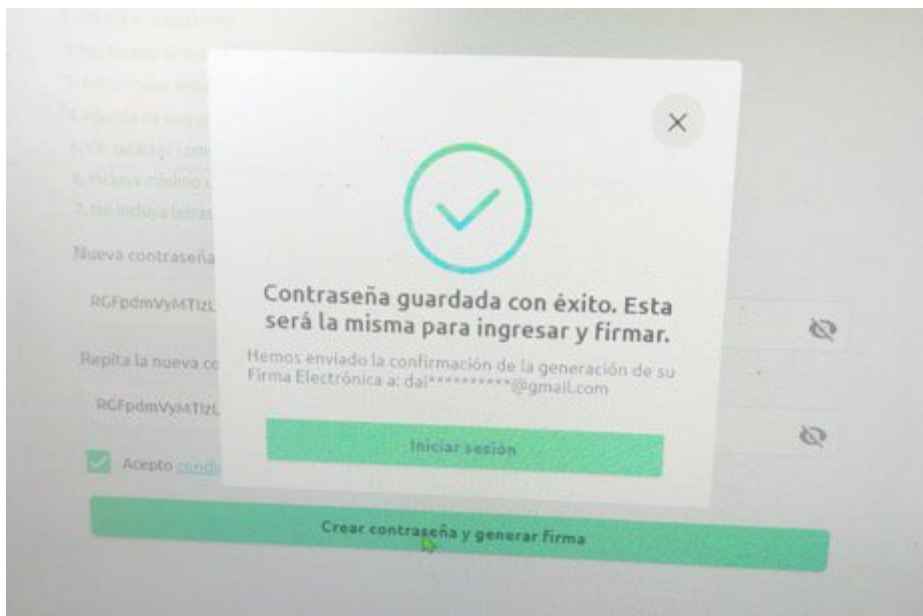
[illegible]
1. No incluya la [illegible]
2. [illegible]
3. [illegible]
4. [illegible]
5. Un carácter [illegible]
6. Incluya mínimo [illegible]
7. No incluya letras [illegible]

Nueva contraseña

RGFpdmVyMTIzL

Repita la nueva co

RGFpdmVyMTIzL

Acepto condi

Crear contraseña y generar firma

×

Contraseña guardada con éxito. Esta será la misma para ingresar y firmar.

Hemos enviado la confirmación de la generación de su Firma Electrónica a: dal***********@gmail.com

Iniciar sesión